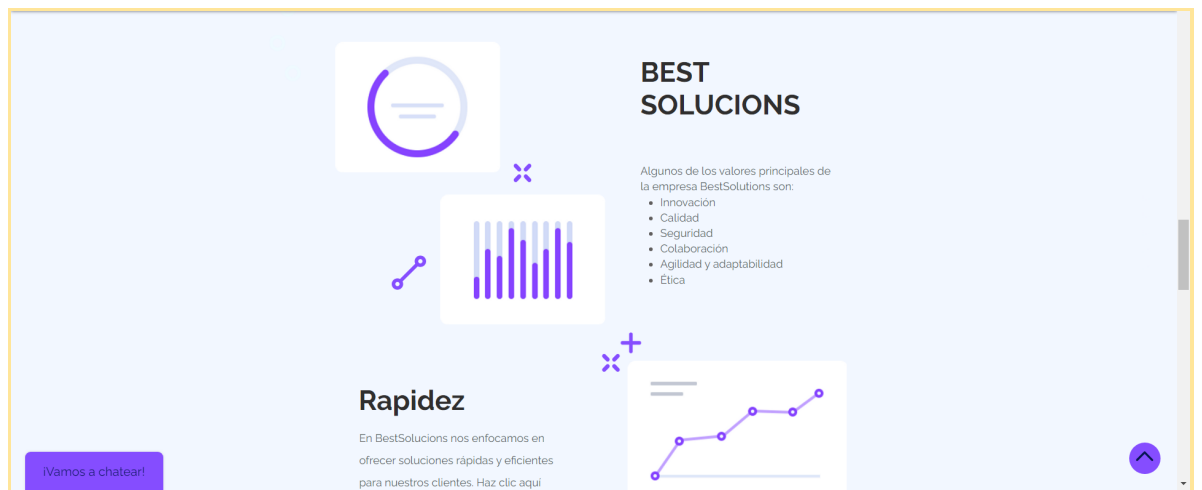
BEST SOLUCIONS

Algunos de los valores principales de la empresa BestSolutions son:

- Innovación
- Calidad
- Seguridad
- Colaboración
- Agilidad y adaptabilidad
- Ética

Rapidez

En BestSolucions nos enfocamos en ofrecer soluciones rápidas y eficientes para nuestros clientes. Haz clic aquí

¡Vamos a chatear!